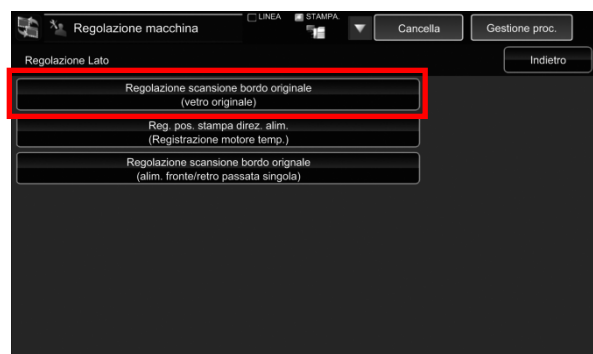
Regolazione macchina
LINEA
STAMPA
Cancella
Gestione proc.
Regolazione Lato
Indietro
Regolazione scansione bordo originale
(vetro originale)
Reg. pos. stampa direz. alim.
(Registrazione motore temp.)
Regolazione scansione bordo orignale
(alim. fronte/retro passata singola)